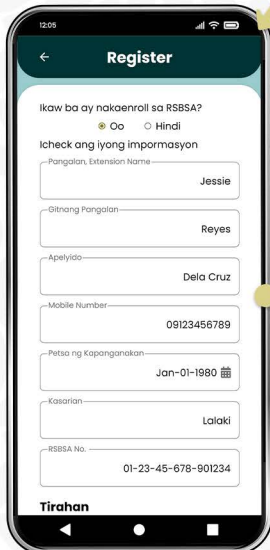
12:05

←

Register

Ikaw ba ay nakaenroll sa RSBSA?

Oo

Hindi

Icheck ang iyong impormasyon

Pangalan, Extension Name

Jessie

Gitnang Pangalan

Reyes

Apelyido

Dela Cruz

Mobile Number

09123456789

Petsa ng Kapanganakan

Jan-01-1980

Kasarian

Lalaki

RSBSA No.

01-23-45-678-901234

Tirahan